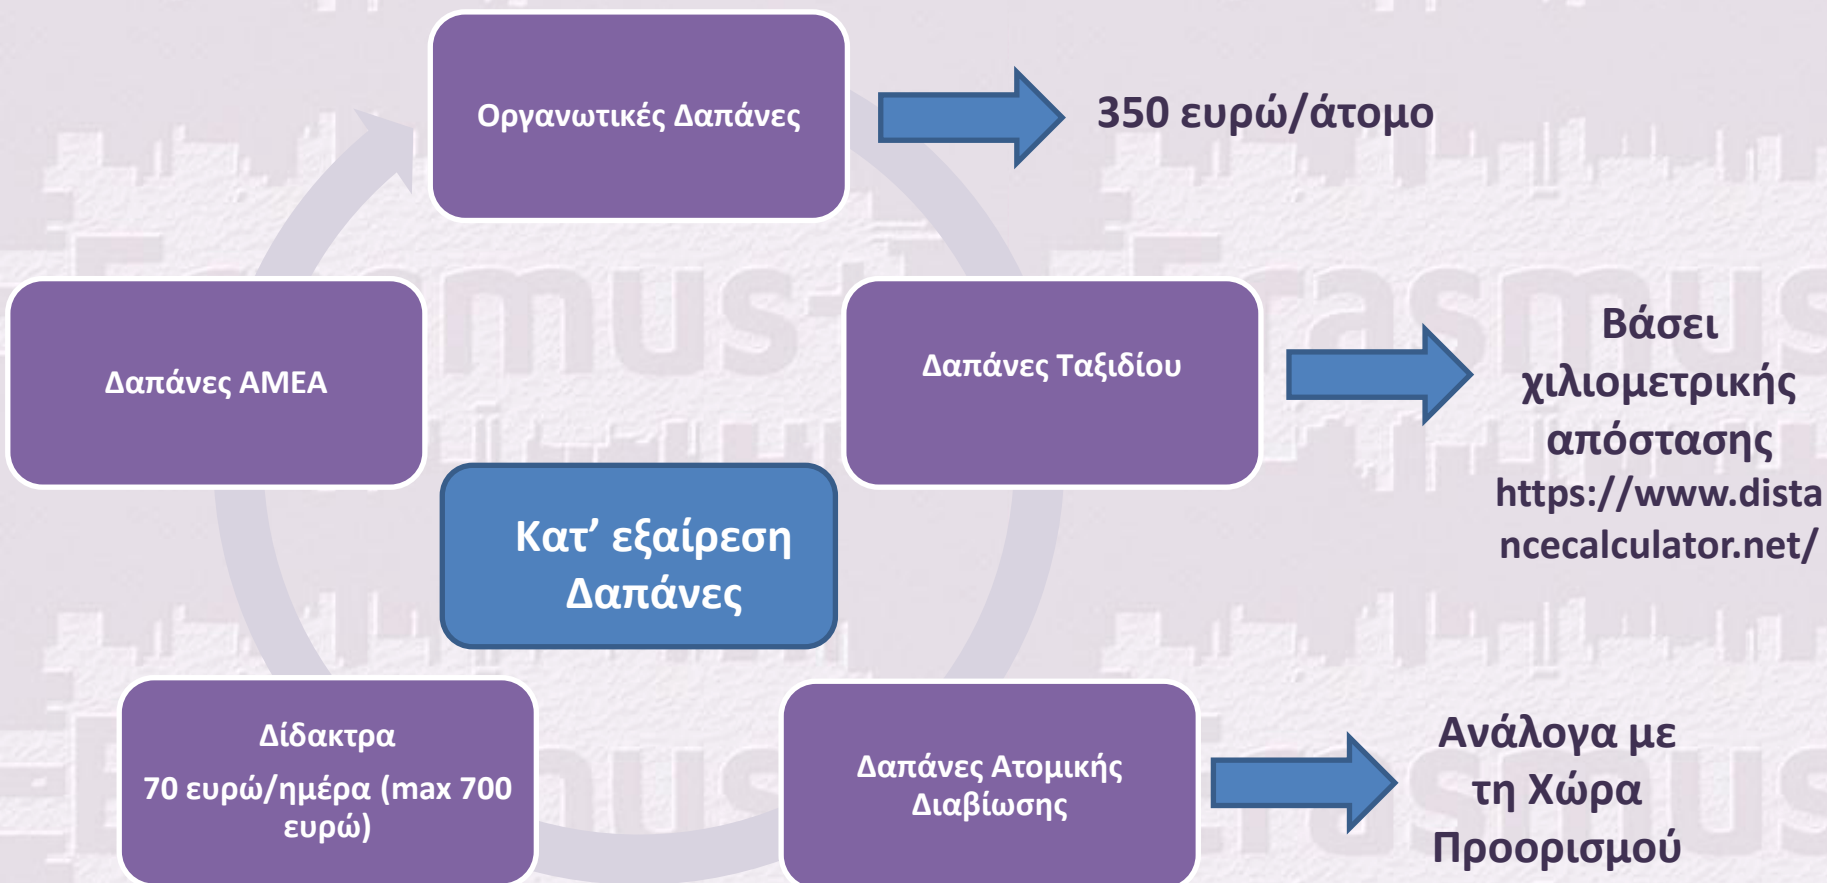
Οργανωτικές Δαπάνες

350 ευρώ/άτομο

Δαπάνες ΑΜΕΑ

Δαπάνες Ταξιδίου

Βάσει χιλιομετρικής απόστασης https://www.distancecalculator.net/

Κατ’ εξαίρεση Δαπάνες

Δίδακτρα
70 ευρώ/ημέρα (max 700 ευρώ)

Δαπάνες Ατομικής Διαβίωσης

Ανάλογα με τη Χώρα Προορισμού